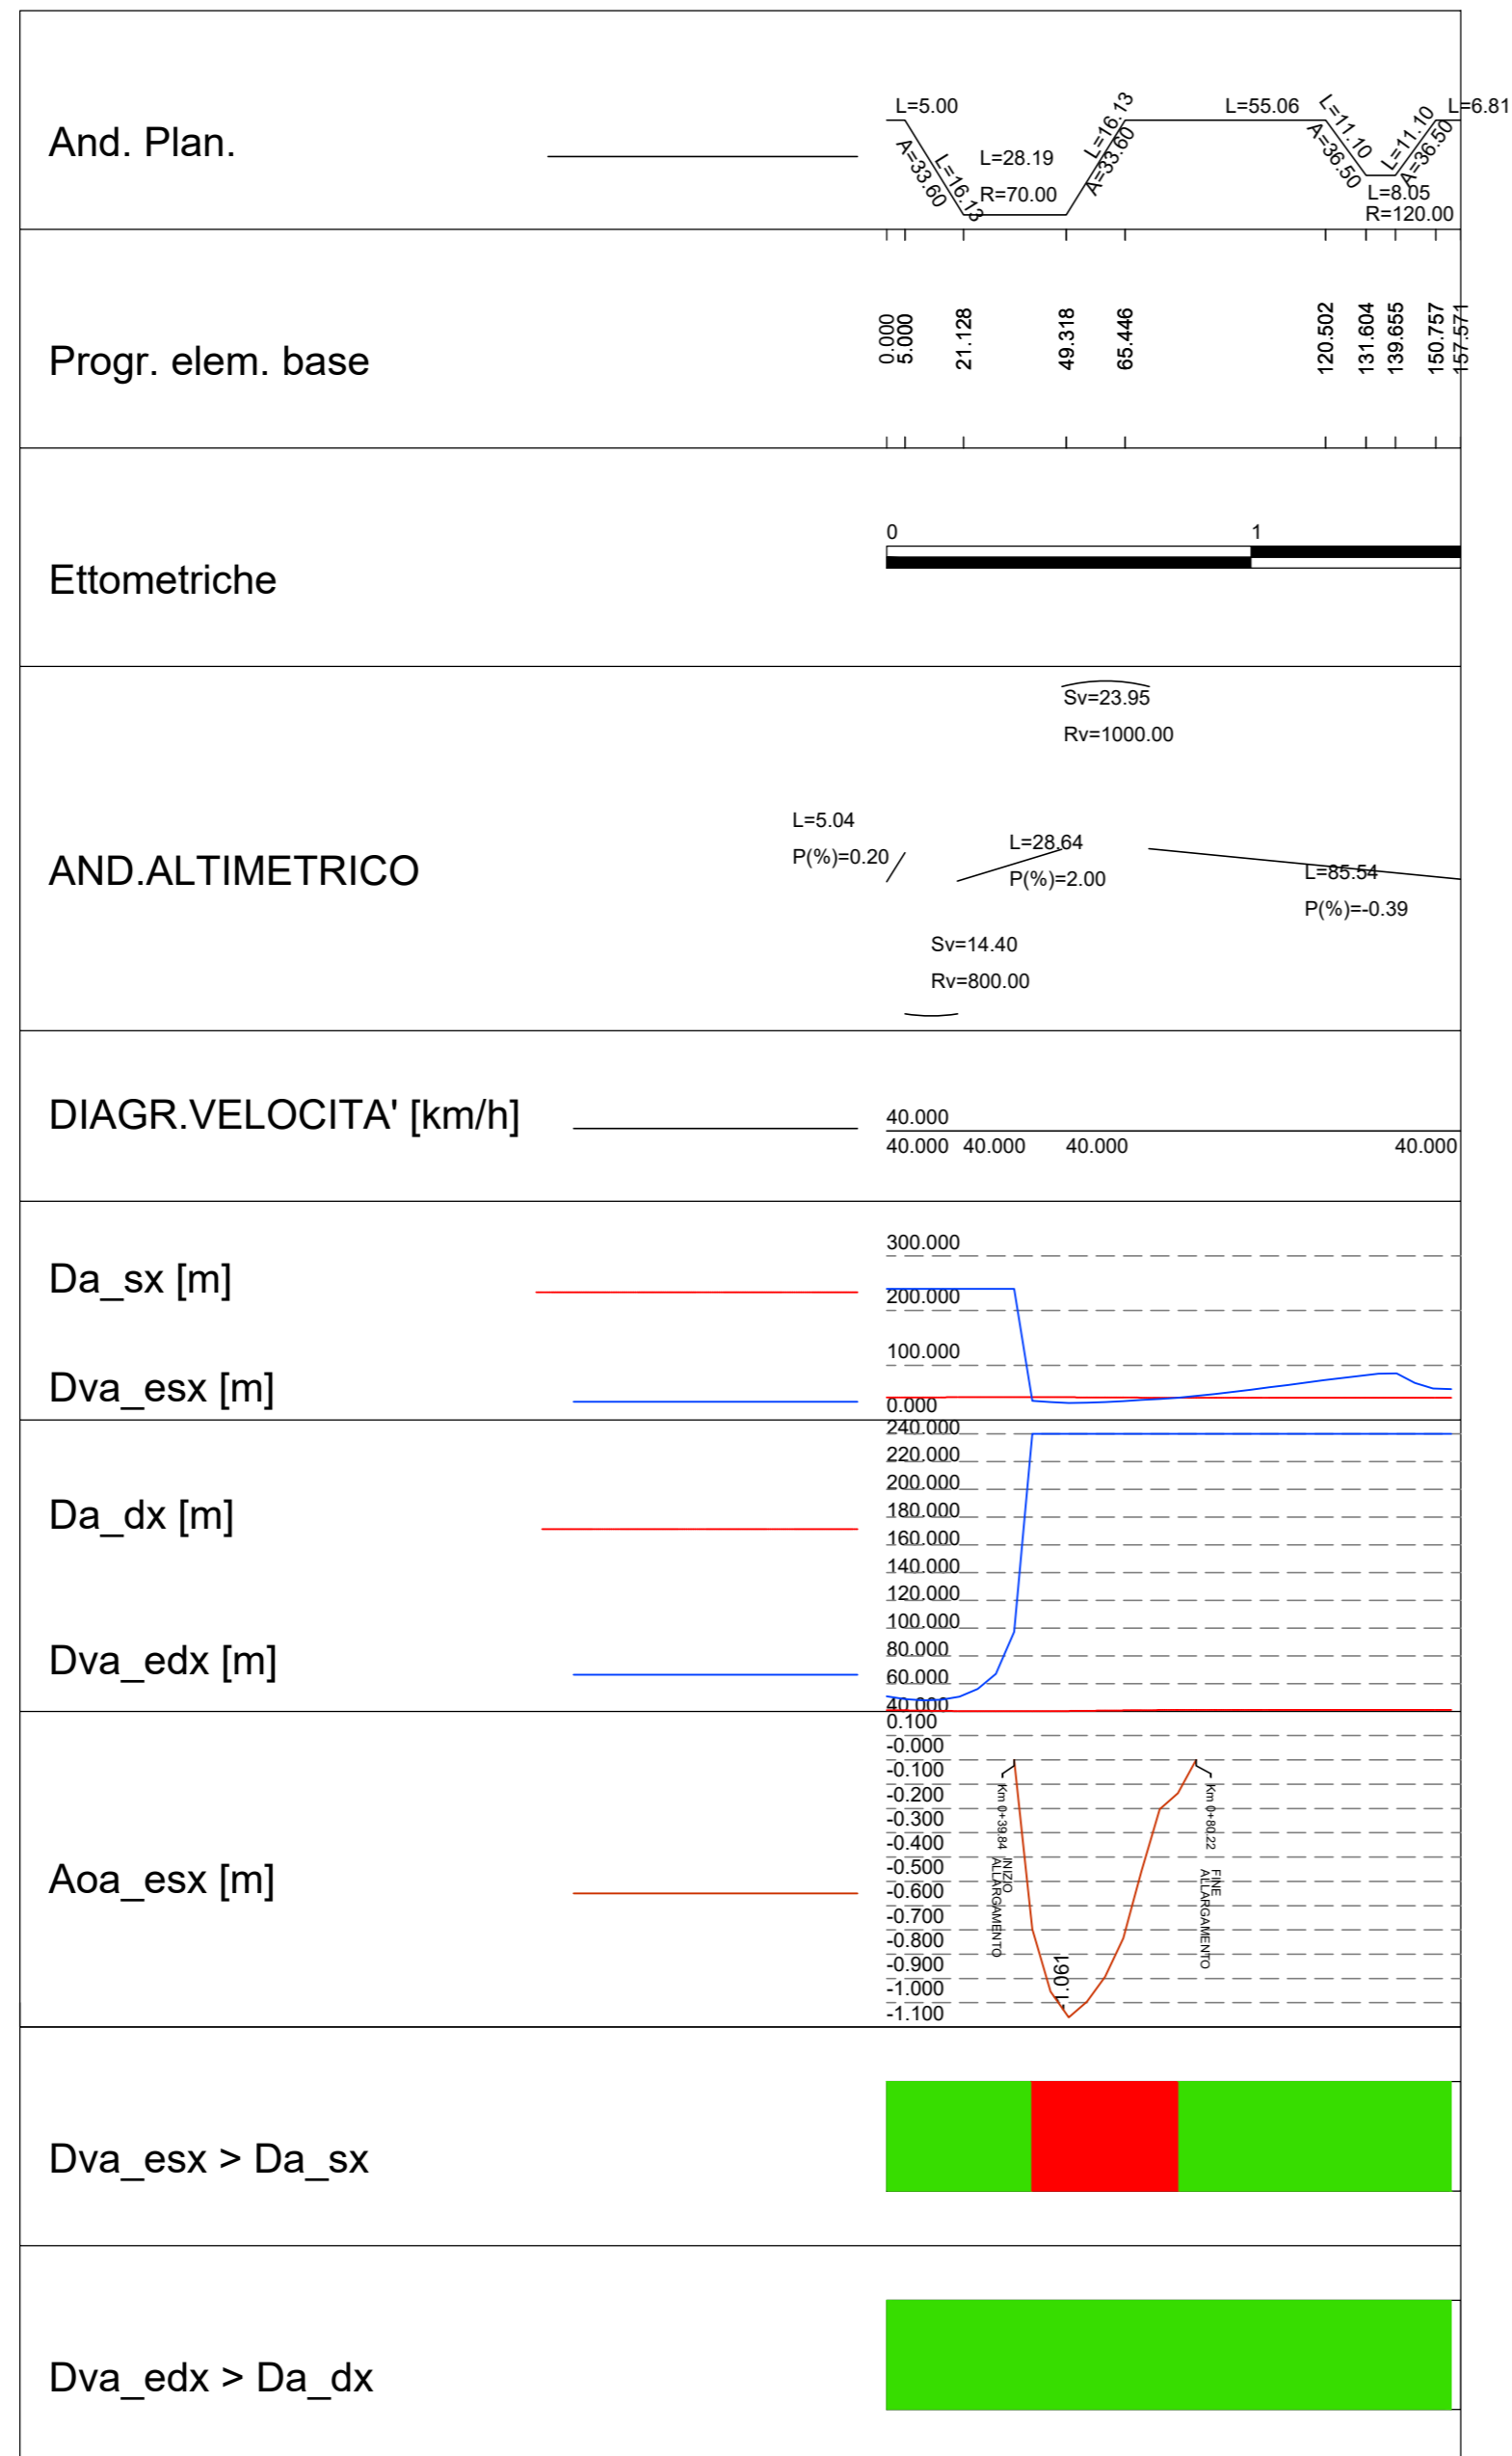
And. Plan.

L=5.00
A=33.60
L=16.13
L=28.19
R=70.00
L=16.13
A=33.60
L=55.06
L=11.10
A=36.50
L=11.10
A=36.50
L=8.05
R=120.00
L=6.81

Progr. elem. base

0.000
5.000
21.128
49.318
65.446
120.502
131.604
139.655
150.757
157.571

Ettometriche

0
1

Sv=23.95
Rv=1000.00
L=5.04
P(%)=0.20
L=28.64
P(%)=2.00
L=85.54
P(%)=-0.39

AND.ALTIMETRICO

Sv=14.40
Rv=800.00

DIAGR.VELOCITA' [km/h]

40.000
40.000 40.000 40.000 40.000

Da_sx [m]

Dva_esx [m]

300.000
200.000
100.000
0.000

Da_dx [m]

Dva_edx [m]

240.000
220.000
200.000
180.000
160.000
140.000
120.000
100.000
80.000
60.000
40.000

Aoa_esx [m]

0.100
-0.000
-0.100
-0.200
-0.300
-0.400
-0.500
-0.600
-0.700
-0.800
-0.900
-1.000
-1.100

Km 0+39.84
INIZIO ALLARGAMENTO
-1.061
Km 0+80.22
FINE ALLARGAMENTO

Dva_esx > Da_sx

Dva_edx > Da_dx